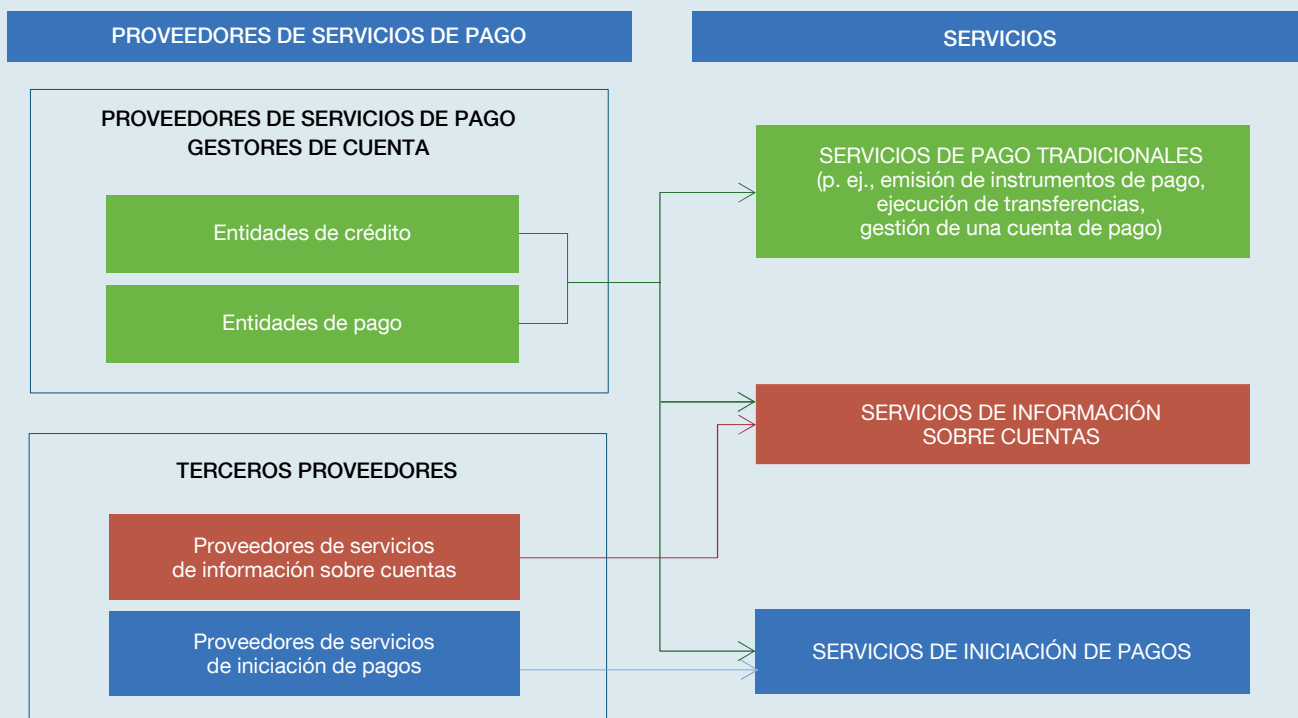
PROVEEDORES DE SERVICIOS DE PAGO

SERVICIOS

PROVEEDORES DE SERVICIOS DE PAGO GESTORES DE CUENTA

Entidades de crédito

Entidades de pago

TERCEROS PROVEEDORES

Proveedores de servicios de información sobre cuentas

Proveedores de servicios de iniciación de pagos

SERVICIOS DE PAGO TRADICIONALES (p. ej., emisión de instrumentos de pago, ejecución de transferencias, gestión de una cuenta de pago)

SERVICIOS DE INFORMACIÓN SOBRE CUENTAS

SERVICIOS DE INICIACIÓN DE PAGOS